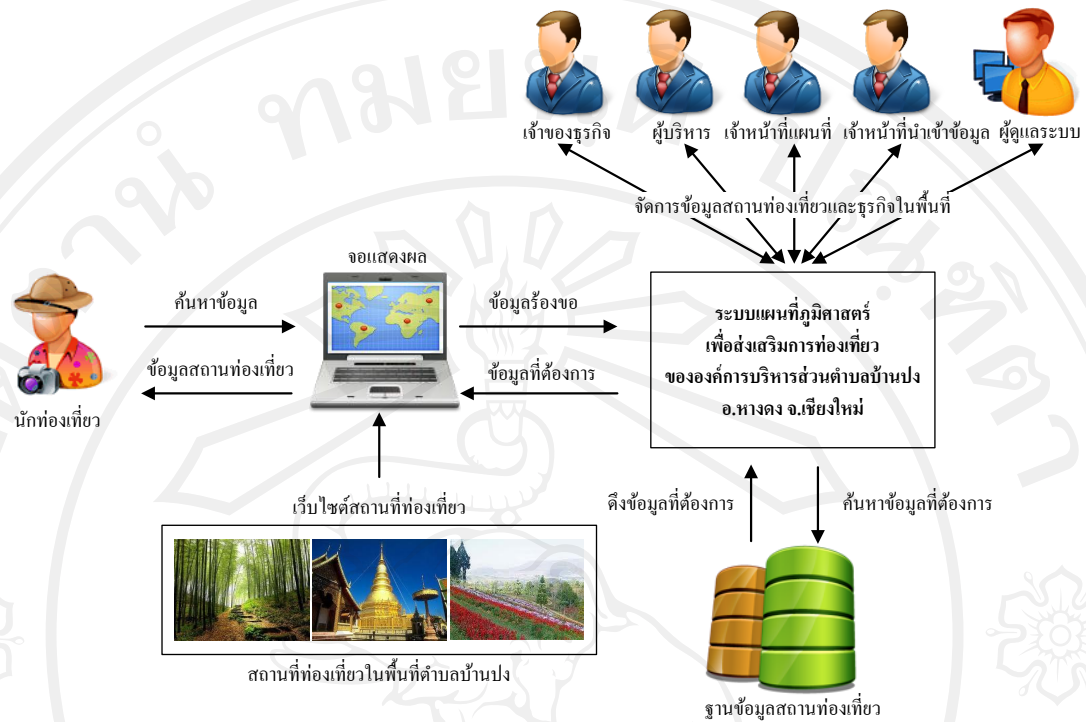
เจ้าของธุรกิจ ผู้บริหาร เจ้าหน้าที่แผนที่ เจ้าหน้าที่นำเข้าข้อมูล ผู้ดูแลระบบ

จัดการข้อมูลสถานท่องเที่ยวและธุรกิจในพื้นที่

จอแสดงผล

ค้นหาข้อมูล

ข้อมูลสถานท่องเที่ยว

นักท่องเที่ยว

ข้อมูลร้องขอ

ข้อมูลที่ต้องการ

ระบบแผนที่ภูมิศาสตร์
เพื่อส่งเสริมการท่องเที่ยว
ขององค์การบริหารส่วนตำบลบ้านปง
อ.หางดง จ.เชียงใหม่

เว็บไซต์สถานที่ท่องเที่ยว

ดึงข้อมูลที่ต้องการ

ค้นหาข้อมูลที่ต้องการ

สถานที่ท่องเที่ยวในพื้นที่ตำบลบ้านปง

ฐานข้อมูลสถานท่องเที่ยว